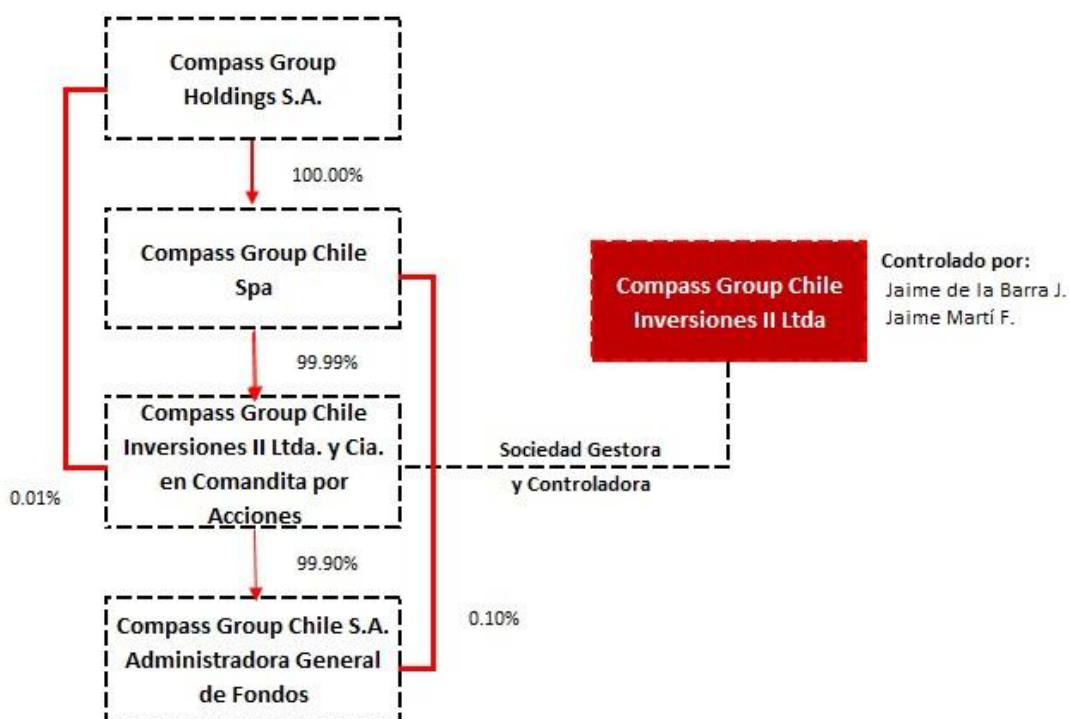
Compass Group Holdings S.A.

100.00%

Compass Group Chile Spa

Compass Group Chile Inversiones II Ltda

Controlado por:
Jaime de la Barra J.
Jaime Martí F.

99.99%

Compass Group Chile Inversiones II Ltda. y Cia. en Comandita por Acciones

Sociedad Gestora y Controladora

0.01%

99.90%

0.10%

Compass Group Chile S.A. Administradora General de Fondos